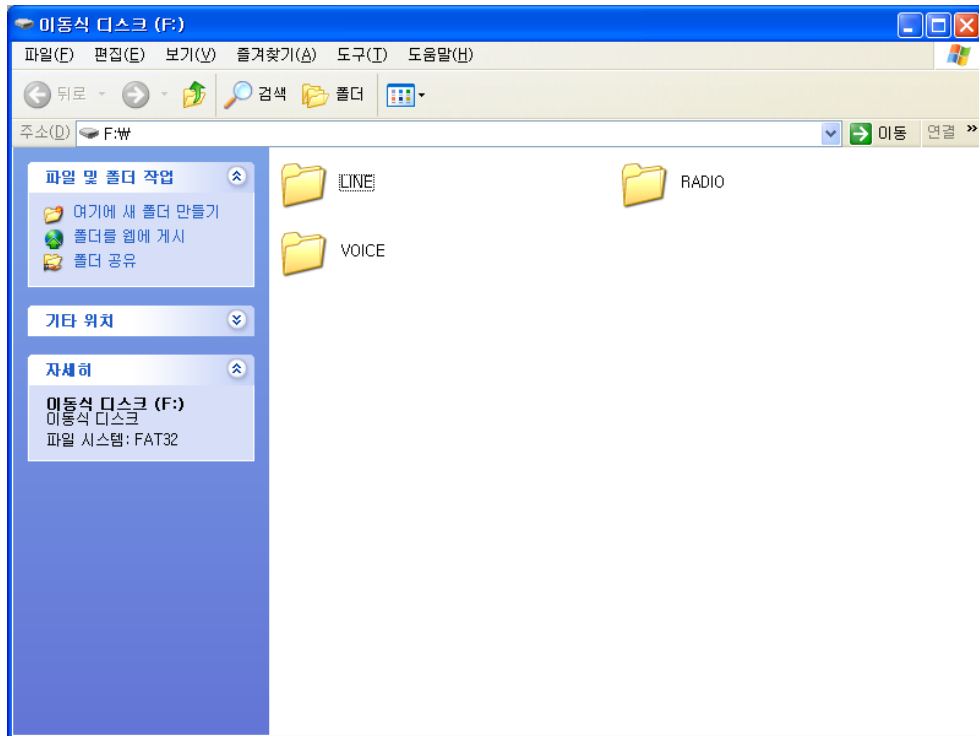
이동식 디스크 (F:)

파일(F) 편집(E) 보기(V) 즐겨찾기(A) 도구(T) 도움말(H)

뒤로 검색 폴더

주소(D) F:₩

이동 연결 »

파일 및 폴더 작업

여기에 새 폴더 만들기
폴더를 웹에 게시
폴더 공유

기타 위치

자세히

이동식 디스크 (F:)
이동식 디스크
파일 시스템: FAT32

LINE

RADIO

VOICE